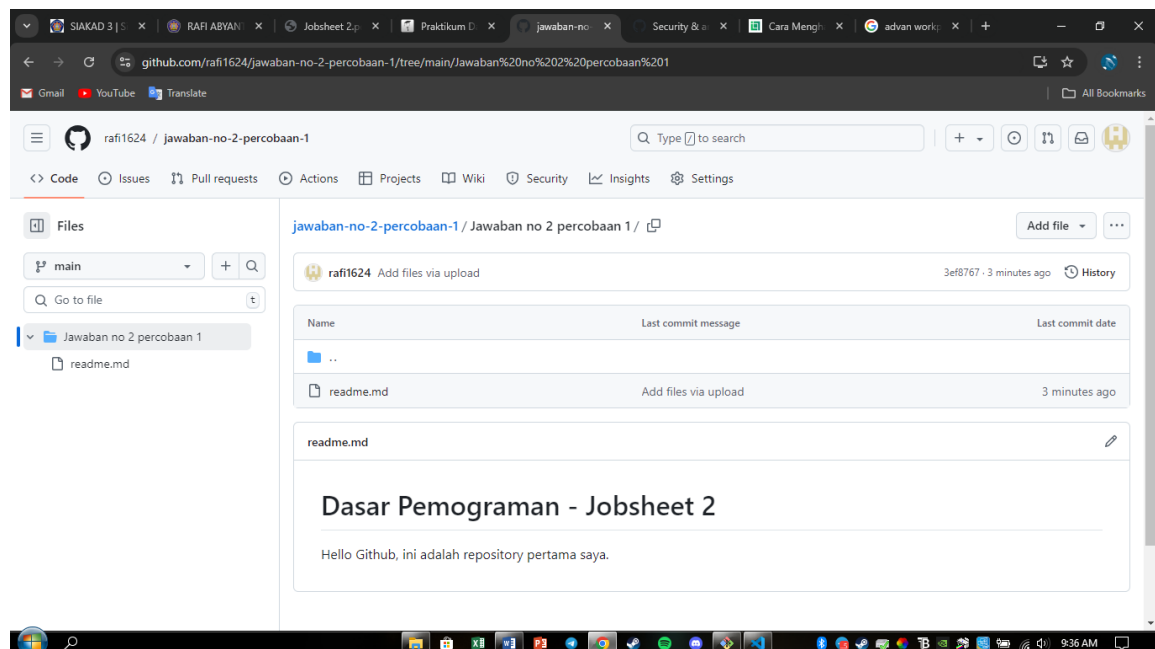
SIAKAD 3 | S ×
RAFI ABYAN ×
Jobsheet 2.p ×
Praktikum D ×
jawaban-no ×
Security & a ×
Cara Mengh ×
advan work ×
+

github.com/rafi1624/jawaban-no-2-percobaan-1/tree/main/Jawaban%20no%202%20percobaan%201

Gmail
YouTube
Translate
All Bookmarks

rafi1624 / jawaban-no-2-percobaan-1

Type / to search

Code
Issues
Pull requests
Actions
Projects
Wiki
Security
Insights
Settings

Files

main

Go to file
t

Jawaban no 2 percobaan 1
readme.md

jawaban-no-2-percobaan-1 / Jawaban no 2 percobaan 1 /

Add file

rafi1624 Add files via upload
3ef8767 · 3 minutes ago
History

| Name | Last commit message | Last commit date |
|---|---|---|
| .. | | |
| readme.md | Add files via upload | 3 minutes ago |

readme.md

Dasar Pemograman - Jobsheet 2

Hello Github, ini adalah repository pertama saya.

9:36 AM